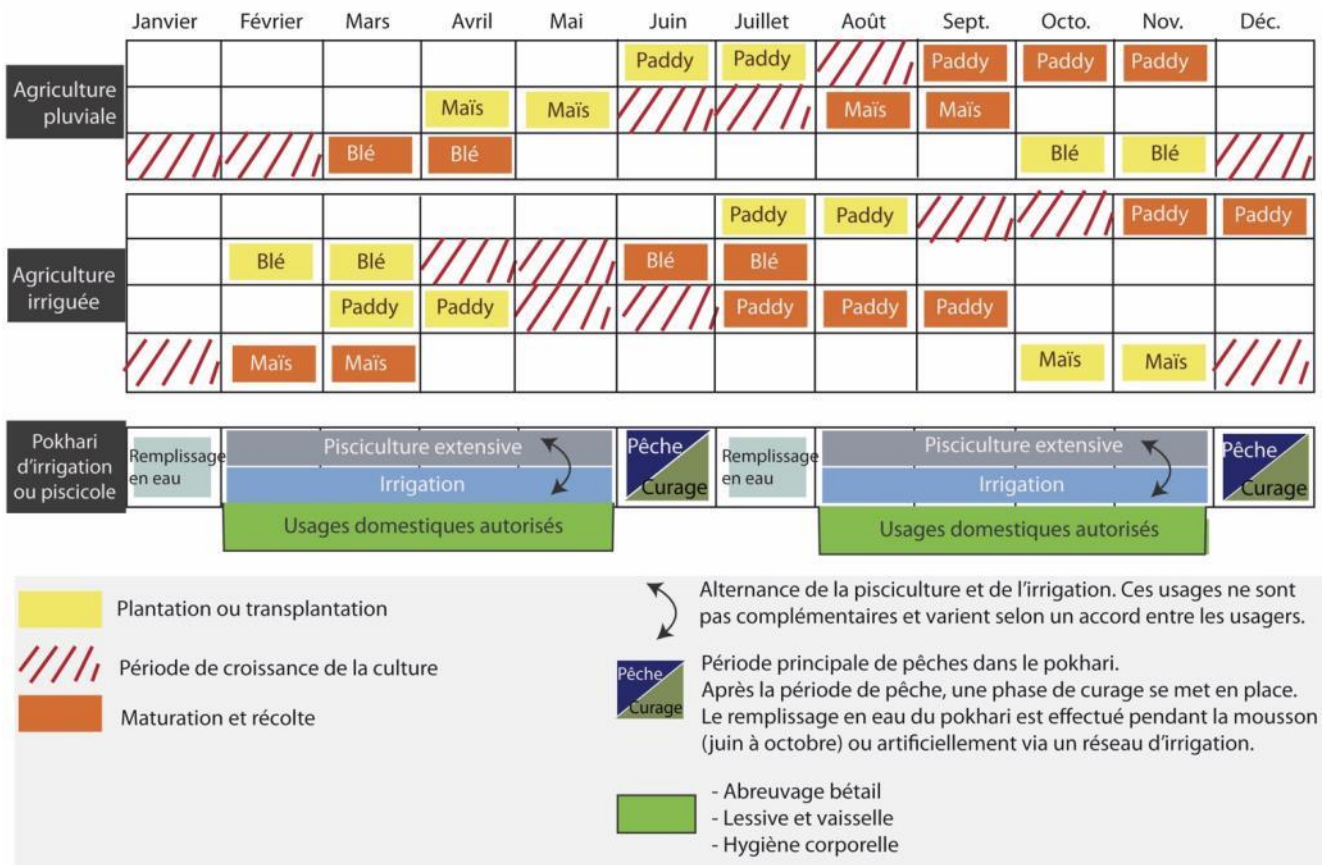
Janvier Février Mars Avril Mai Juin Juillet Août Sept. Octo. Nov. Déc.

Agriculture pluviale

| | Janvier | Février | Mars | Avril | Mai | Juin | Juillet | Août | Sept. | Octo. | Nov. | Déc. |
|---|---|---|---|---|---|---|---|---|---|---|---|---|
| | | | | | | Paddy | Paddy | | Paddy | Paddy | Paddy | |
| | | | | Maïs | Maïs | | | Maïs | Maïs | | | |
| | | | Blé | Blé | | | | | | Blé | Blé | |

Agriculture irriguée

| | Janvier | Février | Mars | Avril | Mai | Juin | Juillet | Août | Sept. | Octo. | Nov. | Déc. |
|---|---|---|---|---|---|---|---|---|---|---|---|---|
| | | | | | | | Paddy | Paddy | | | Paddy | Paddy |
| | | Blé | Blé | | | Blé | Blé | | | | | |
| | | | Paddy | Paddy | | | Paddy | Paddy | Paddy | | | |
| | | Maïs | Maïs | | | | | | | Maïs | Maïs | |

Pokhari d'irrigation ou piscicole

Remplissage en eau
Pisciculture extensive
Irrigation
Usages domestiques autorisés
Pêche
Curage
Remplissage en eau
Pisciculture extensive
Irrigation
Usages domestiques autorisés
Pêche
Curage

Plantation ou transplantation
Période de croissance de la culture
Maturation et récolte

Alternance de la pisciculture et de l'irrigation. Ces usages ne sont pas complémentaires et varient selon un accord entre les usagers.

Pêche
Curage
Période principale de pêches dans le pokhari.
Après la période de pêche, une phase de curage se met en place.
Le remplissage en eau du pokhari est effectué pendant la mousson (juin à octobre) ou artificiellement via un réseau d'irrigation.

- Abreuvage bétail
- Lessive et vaisselle
- Hygiène corporelle